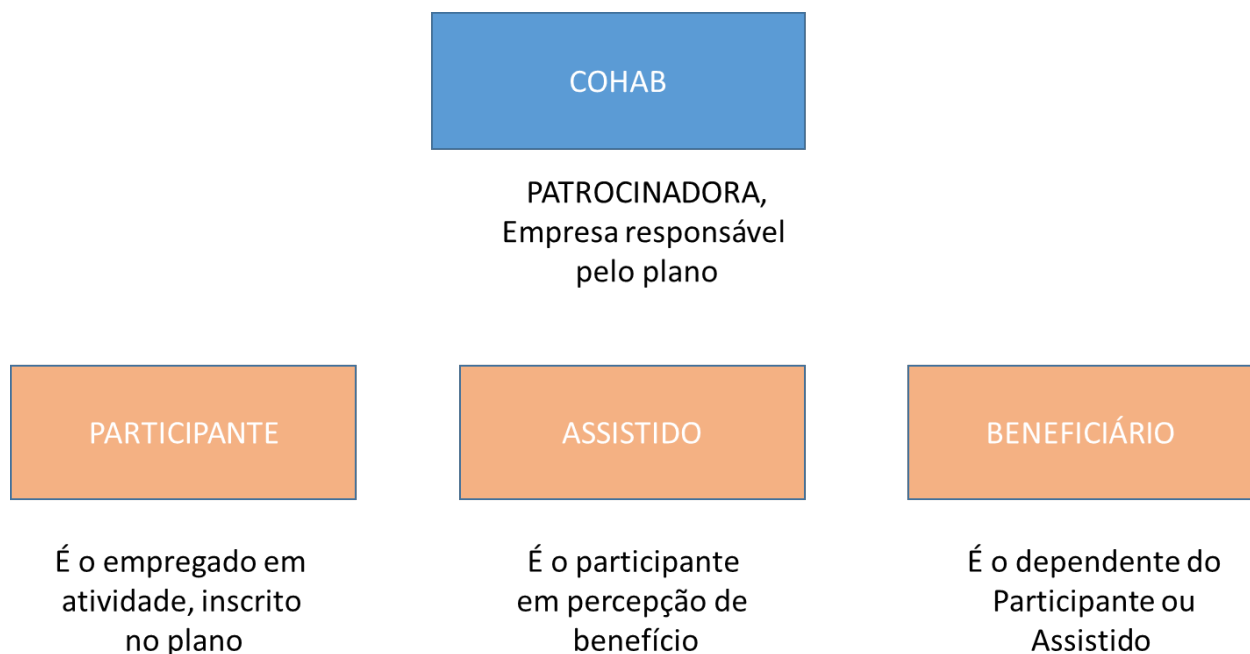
COHAB

PATROCINADORA, Empresa responsável pelo plano

PARTICIPANTE

ASSISTIDO

BENEFICIÁRIO

É o empregado em atividade, inscrito no plano

É o participante em percepção de benefício

É o dependente do Participante ou Assistido